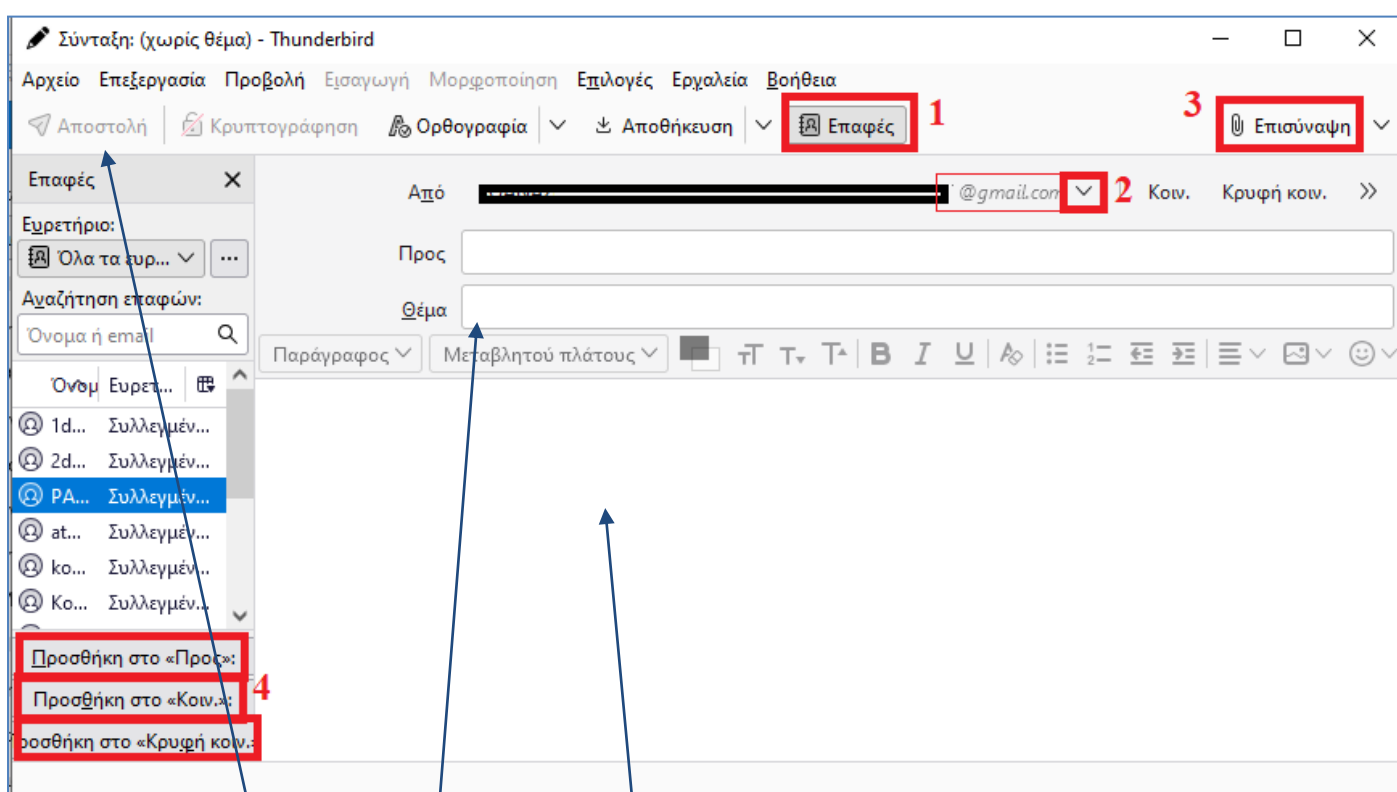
Σύνταξη: (χωρίς θέμα) - Thunderbird

Αρχείο Επεξεργασία Προβολή Εισαγωγή Μορφοποίηση Επιλογές Εργαλεία Βοήθεια

Αποστολή Κρυπτογράφηση Ορθογραφία Αποθήκευση Επαφές 1

3 Επισύναψη

Επαφές

Ευρετήριο:

Όλα τα ευρ...

Αναζήτηση επαφών:

Όνομα ή email

| Όνομ | Ευρετ... |
|---|---|
| 1d... | Συλλεγμέν... |
| 2d... | Συλλεγμέν... |
| PA... | Συλλεγμέν... |
| at... | Συλλεγμέν... |
| ko... | Συλλεγμέν... |
| Ko... | Συλλεγμέν... |

Προσθήκη στο «Προς»:

Προσθήκη στο «Κοιν.»: 4

ροσθήκη στο «Κρυφή κοιν.»

Από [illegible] @gmail.com 2 Κοιν. Κρυφή κοιν.

Προς

Θέμα

Παράγραφος Μεταβλητού πλάτους